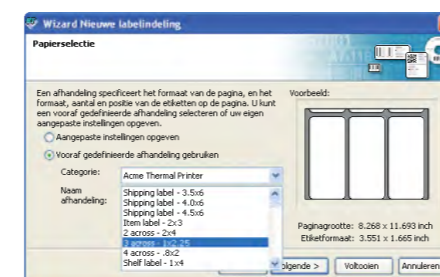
Wizard Nieuwe labelindeling

Papierselectie

Een afhandeling specificeert het formaat van de pagina, en het formaat, aantal en positie van de etiketten op de pagina. U kunt een vooraf gedefinieerde afhandeling selecteren of uw eigen aangepaste instellingen opgeven

Aangepaste instellingen opgeven

Vooraf gedefinieerde afhandeling gebruiken

Categorie: Acme Thermal Printer

Naam afhandeling:

Shipping label - 3.5x6
Shipping label - 4.0x6
Shipping label - 4.5x6
Item label - 2x3
2 across - 2x4
3 across - 1x2.25
4 across - .8x2
Shelf label - 1x4

Voorbeeld:

Paginagrootte: 8.268 x 11.693 inch
Etiketformaat: 3.551 x 1.665 inch

Volgende >
Voltooien
Annuleren